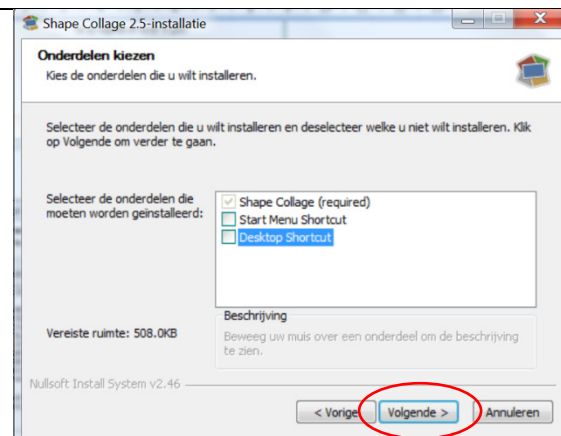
Shape Collage 2.5-installatie

Onderdelen kiezen
Kies de onderdelen die u wilt installeren.

Selecteer de onderdelen die u wilt installeren en deselecteer welke u niet wilt installeren. Klik op Volgende om verder te gaan.

Selecteer de onderdelen die moeten worden geïnstalleerd:

Shape Collage (required)
Start Menu Shortcut
Desktop Shortcut

Beschrijving
Beweeg uw muis over een onderdeel om de beschrijving te zien.

Vereiste ruimte: 508.0KB

Nullsoft Install System v2.46

< Vorige
Volgende >
Annuleren